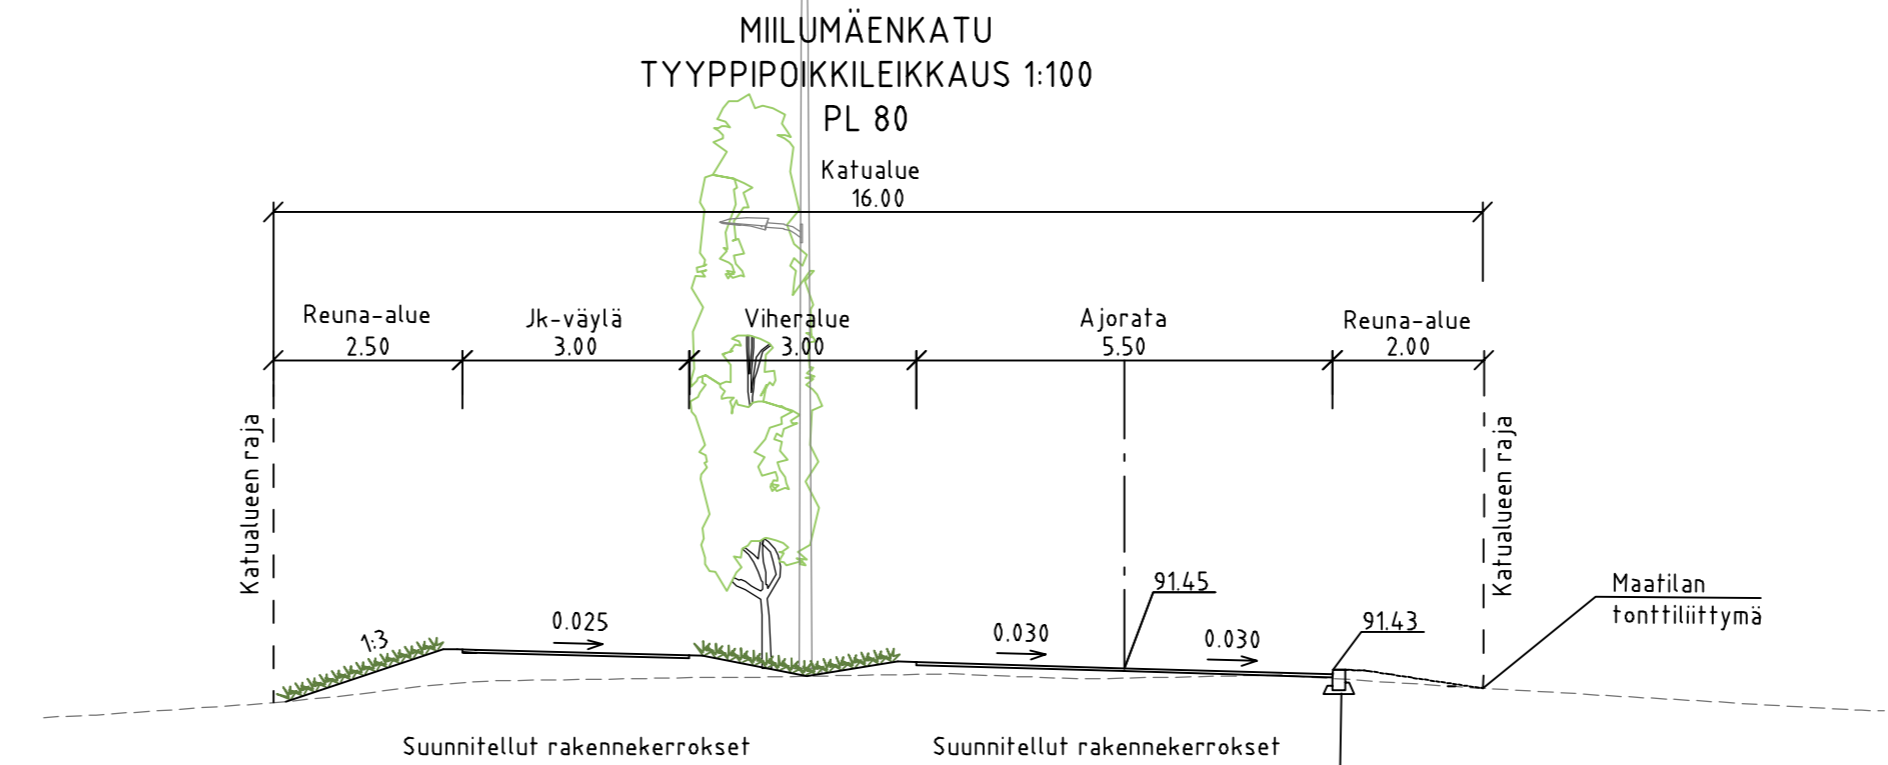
MIILUMÄENKATU
TYYPPIPOIKKILEIKKAUS 1:100
PL 80

Katualue
16.00

Reuna-alue
2.50

Jk-väylä
3.00

Viheralue
3.00

Ajorata
5.50

Reuna-alue
2.00

Katualueen raja

Katualueen raja

1:3

0.025

0.030

91.45

0.030

91.43

Maatilan
tonttiliittymä

Suunnitellut rakennekerrokset

Suunnitellut rakennekerrokset